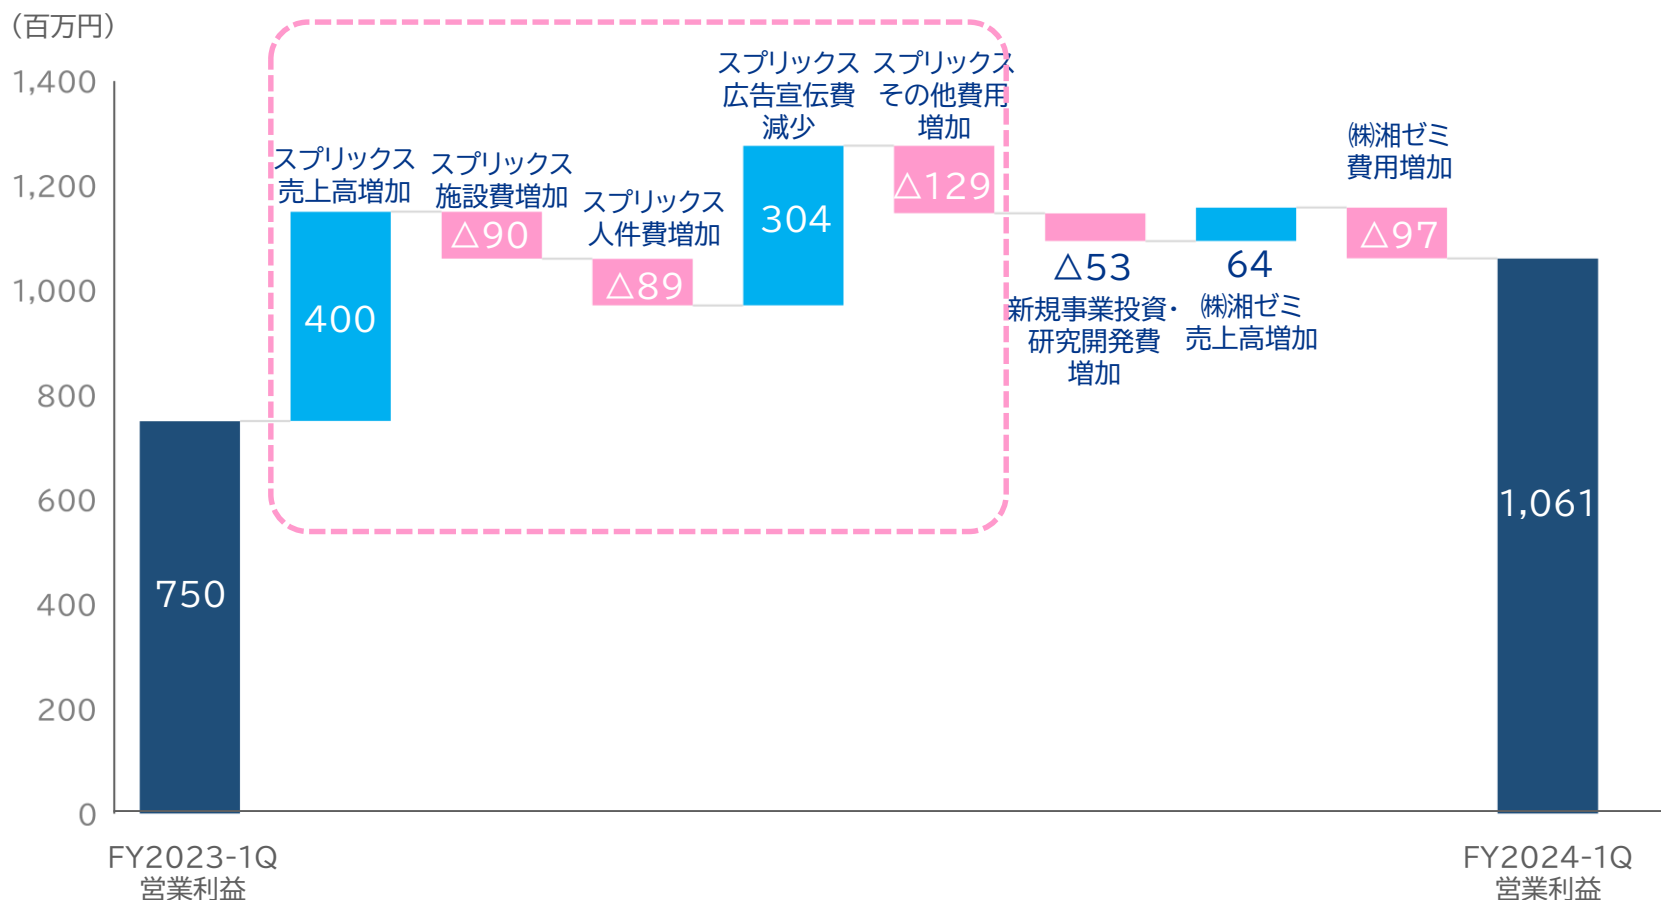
（百万円）

1,400
1,200
1,000
800
600
400
200
0

750

スプリックス売上高増加
400

スプリックス施設費増加
△90

スプリックス人件費増加
△89

スプリックス広告宣伝費減少
304

スプリックスその他費用増加
△129

△53
新規事業投資・研究開発費増加

64
㈱湘ゼミ売上高増加

㈱湘ゼミ費用増加
△97

1,061

FY2023-1Q
営業利益

FY2024-1Q
営業利益